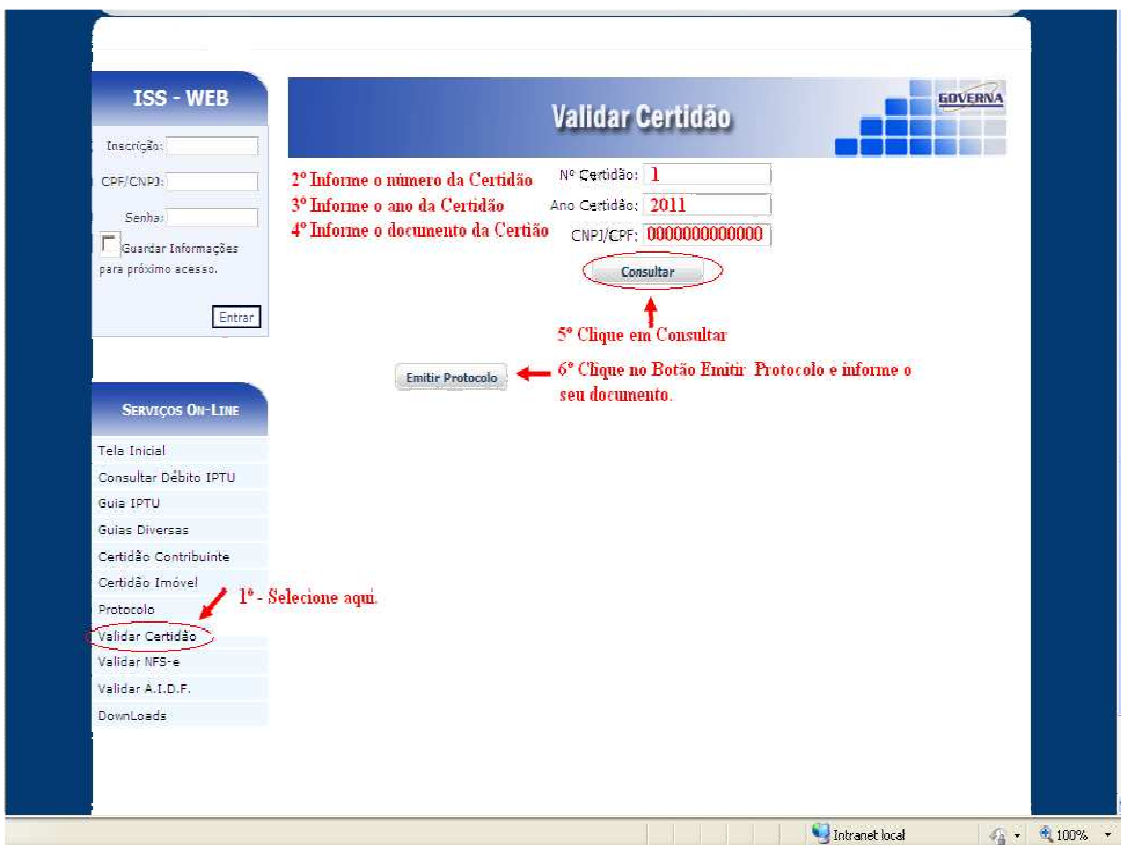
ISS - WEB

Inscrição:

CPF/CNPJ:

Senha:

Guardar Informações para próximo acesso.

Entrar

Serviços On-Line

Tela Inicial

Consultar Débito IPTU

Guia IPTU

Guias Diversas

Certidão Contribuinte

Certidão Imóvel

Protocolo

Validar Certidão

Validar NFS-e

Validar A.I.D.F.

DownLoads

1º - Selecione aqui.

Validar Certidão

GOVERNA

2º Informe o número da Certidão

3º Informe o ano da Certidão

4º Informe o documento da Certião

Nº Certidão: 1

Ano Certidão: 2011

CNPJ/CPF: 0000000000000

Consultar

5º Clique em Consultar

Emitir Protocolo

6º Clique no Botão Emitir Protocolo e informe o seu documento.

Intranet local

100%